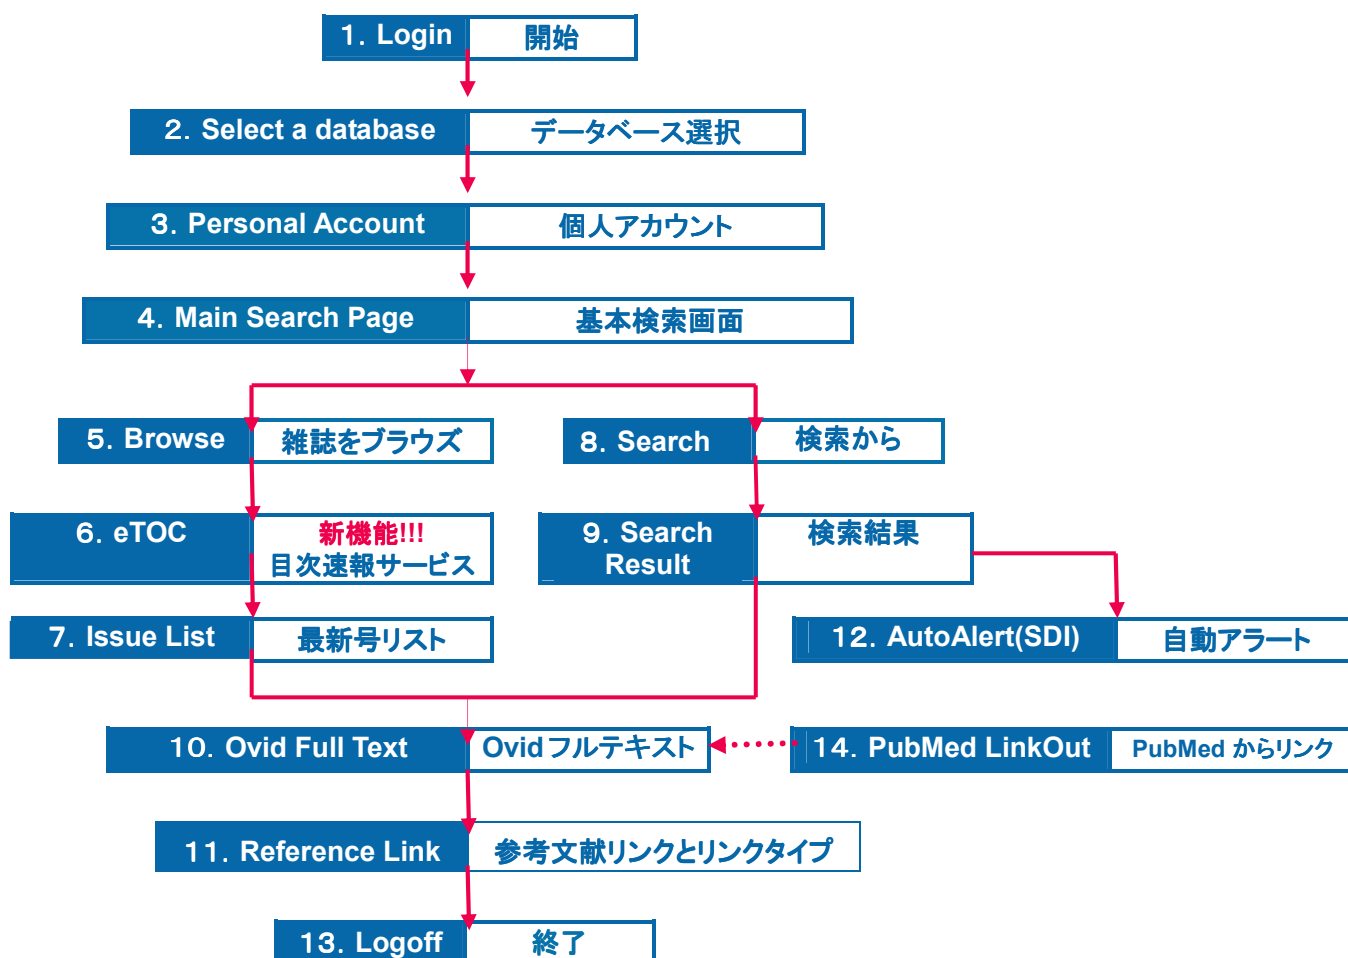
1. Login 開始

2. Select a database データベース選択

3. Personal Account 個人アカウント

4. Main Search Page 基本検索画面

5. Browse 雑誌をブラウズ

8. Search 検索から

6. eTOC 新機能!!! 目次速報サービス

9. Search Result 検索結果

7. Issue List 最新号リスト

12. AutoAlert(SDI) 自動アラート

10. Ovid Full Text Ovidフルテキスト

14. PubMed LinkOut PubMed からリンク

11. Reference Link 参考文献リンクとリンクタイプ

13. Logoff 終了